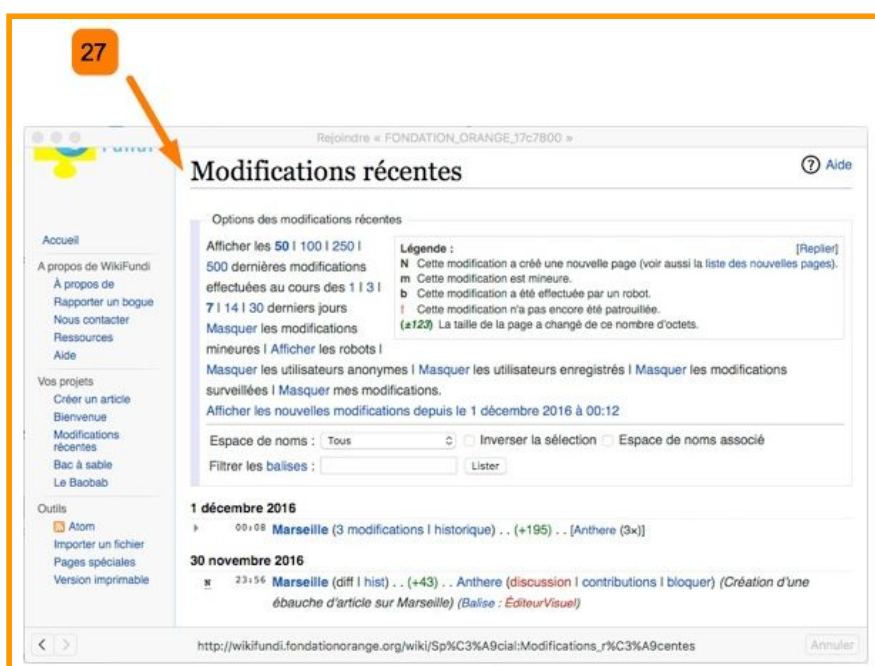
27

Rejoindre « FONDATION_ORANGE_17c7800 »

Fundi

Accueil

A propos de WikiFundi
À propos de
Rapporter un bogue
Nous contacter
Ressources
Aide

Vos projets
Créer un article
Bienvenue
Modifications récentes
Bac à sable
Le Baobab

Outils
Atom
Importer un fichier
Pages spéciales
Version imprimable

Modifications récentes

Aide

Options des modifications récentes

Afficher les 50 | 100 | 250 | 500 dernières modifications effectuées au cours des 1 | 3 | 7 | 14 | 30 derniers jours
Masquer les modifications mineures | Afficher les robots | Masquer les utilisateurs anonymes | Masquer les utilisateurs enregistrés | Masquer les modifications surveillées | Masquer mes modifications.
Afficher les nouvelles modifications depuis le 1 décembre 2016 à 00:12

Légende : [Replier]
N Cette modification a créé une nouvelle page (voir aussi la liste des nouvelles pages).
m Cette modification est mineure.
b Cette modification a été effectuée par un robot.
! Cette modification n'a pas encore été patrouillée.
(±123) La taille de la page a changé de ce nombre d'octets.

Espace de noms : Tous Inverser la sélection Espace de noms associé
Filtrer les balises : Lister

1 décembre 2016
00:08 Marseille (3 modifications | historique) . . (+195) . . [Anthere (3×)]

30 novembre 2016
N 23:56 Marseille (diff | hist) . . (+43) . . Anthere (discussion | contributions | bloquer) (Création d'une ébauche d'article sur Marseille) (Balise : ÉditeurVisuel)

http://wikifundi.fondationorange.org/wiki/Sp%C3%A9cial:Modifications_r%C3%A9centes

Annuler